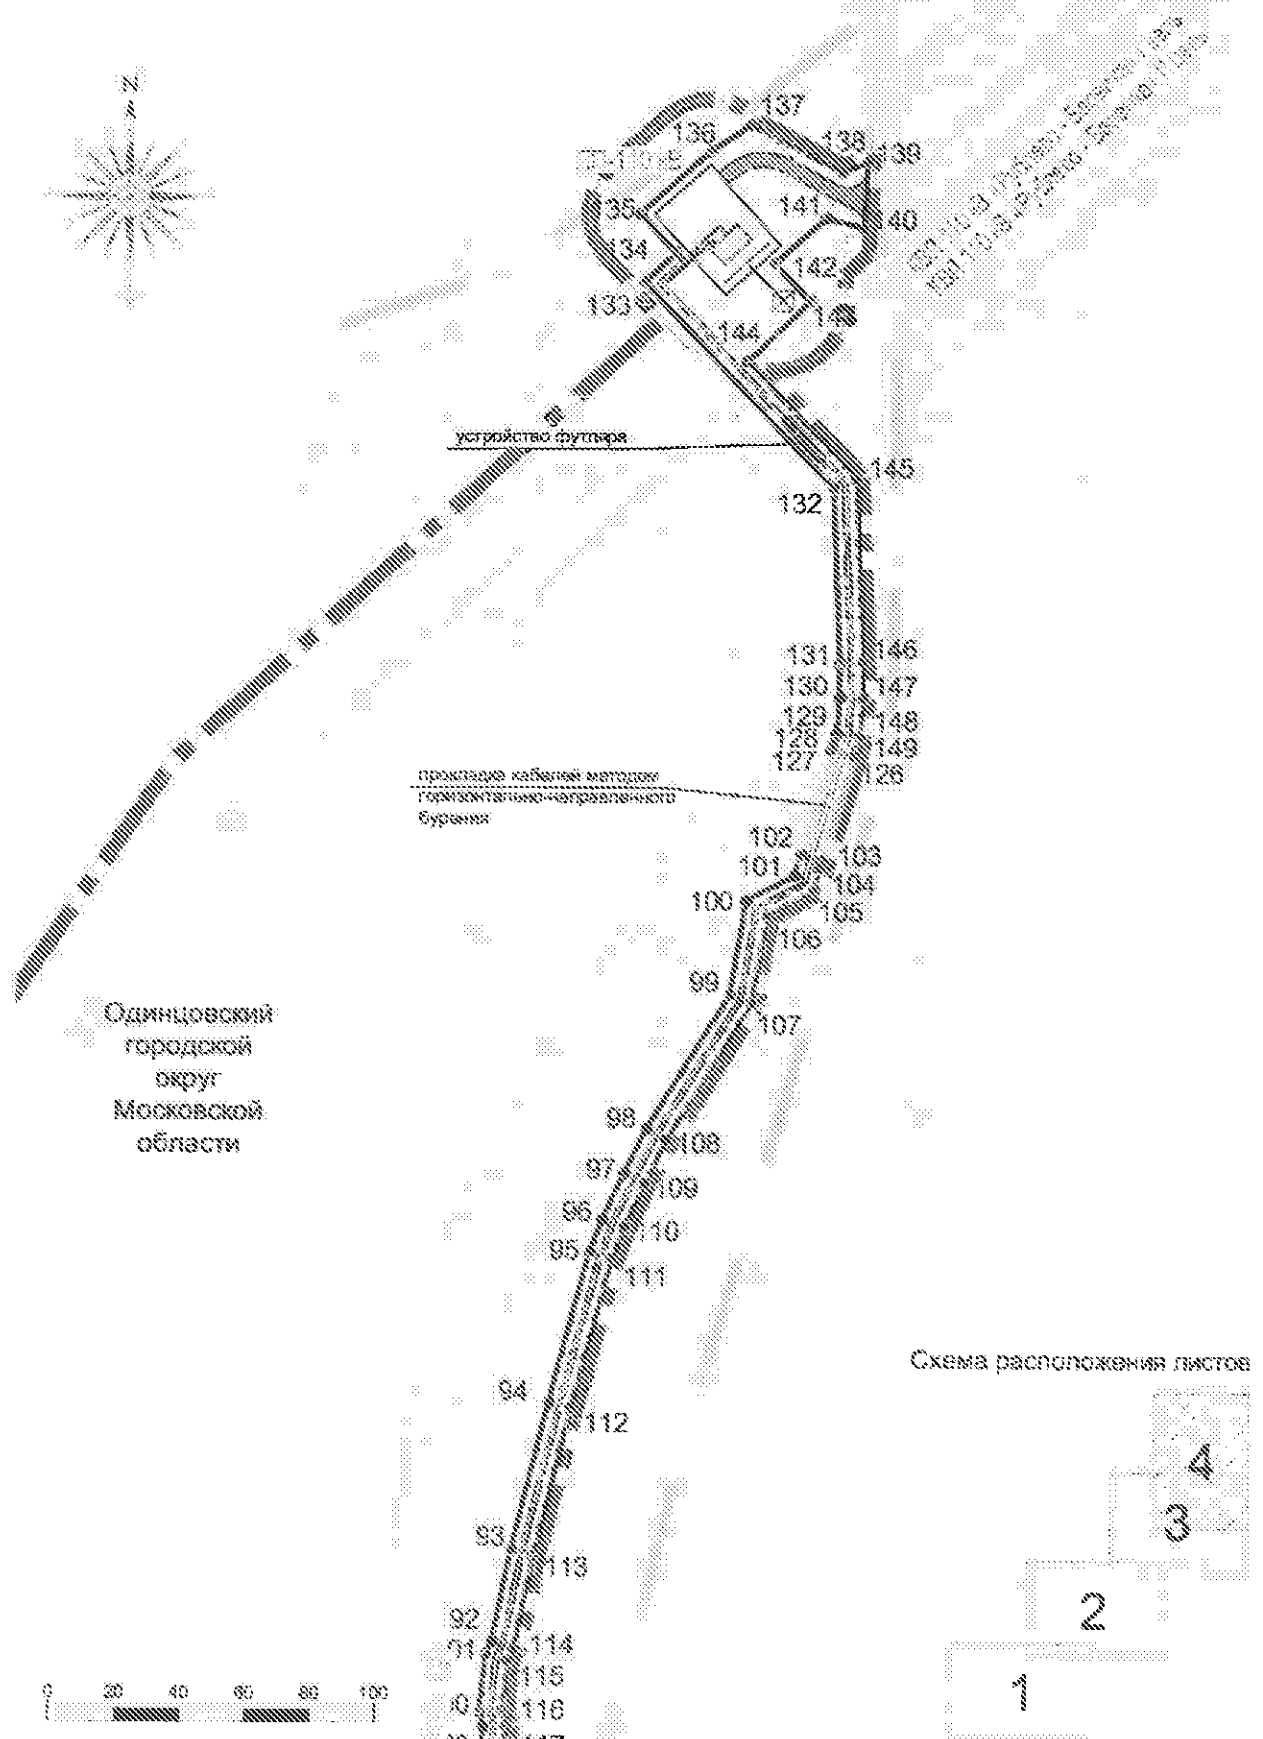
N

137
136
138
139
ПС-110 кВ
135
141
140
134
142
133
143
144
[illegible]
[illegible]
устройство футляра
145
132
131
146
130
147
129
148
128
149
127
126
прокладка кабелей методом горизонтально-направленного бурения
102
103
101
104
100
105
106
99
107
Одинцовский городской округ Московской области
98
108
97
109
96
110
95
111
94
112
93
113
92
91
114
115
90
116
117
0 20 40 60 80 100
Схема расположения листов
4
3
2
1